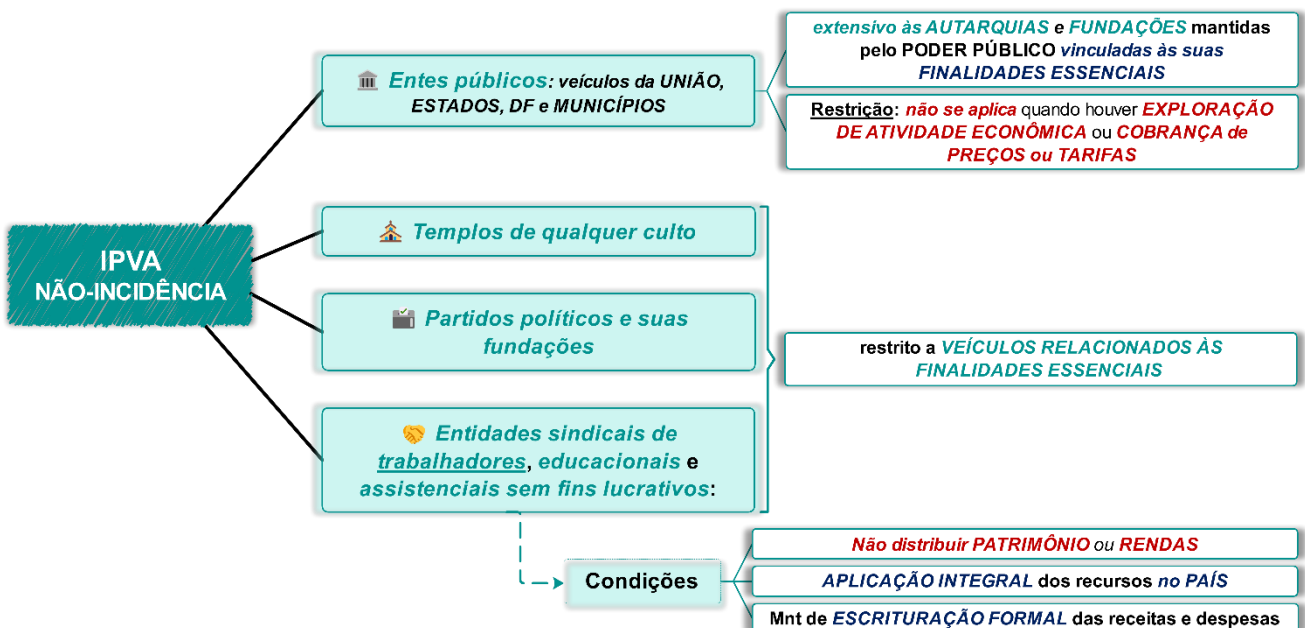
IPVA
NÃO-INCIDÊNCIA

Entes públicos: veículos da UNIÃO, ESTADOS, DF e MUNICÍPIOS

extensivo às AUTARQUIAS e FUNDAÇÕES mantidas pelo PODER PÚBLICO vinculadas às suas FINALIDADES ESSENCIAIS

Restrição: não se aplica quando houver EXPLORAÇÃO DE ATIVIDADE ECONÔMICA ou COBRANÇA de PREÇOS ou TARIFAS

Templos de qualquer culto

Partidos políticos e suas fundações

Entidades sindicais de trabalhadores, educacionais e assistenciais sem fins lucrativos:

restrito a VEÍCULOS RELACIONADOS ÀS FINALIDADES ESSENCIAIS

Condições

Não distribuir PATRIMÔNIO ou RENDAS

APLICAÇÃO INTEGRAL dos recursos no PAÍS

Mnt de ESCRITURAÇÃO FORMAL das receitas e despesas